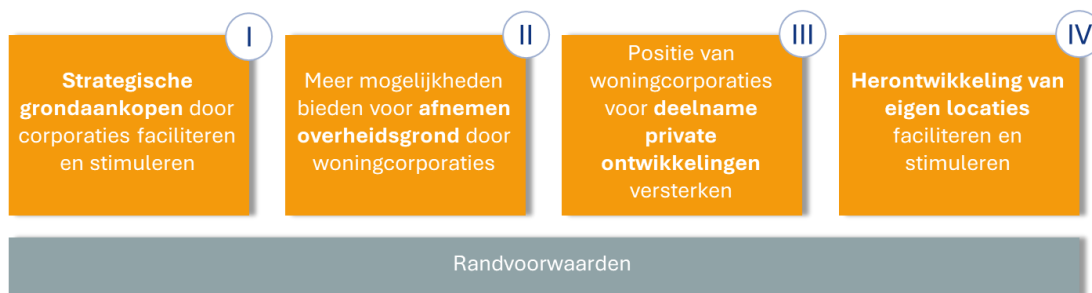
I

**Strategische grondaankopen** door corporaties faciliteren en stimuleren

II

Meer mogelijkheden bieden voor **afnemen overheidsgrond** door woningcorporaties

III

Positie van woningcorporaties voor **deelname private ontwikkelingen** versterken

IV

**Herontwikkeling van eigen locaties** faciliteren en stimuleren

Randvoorwaarden